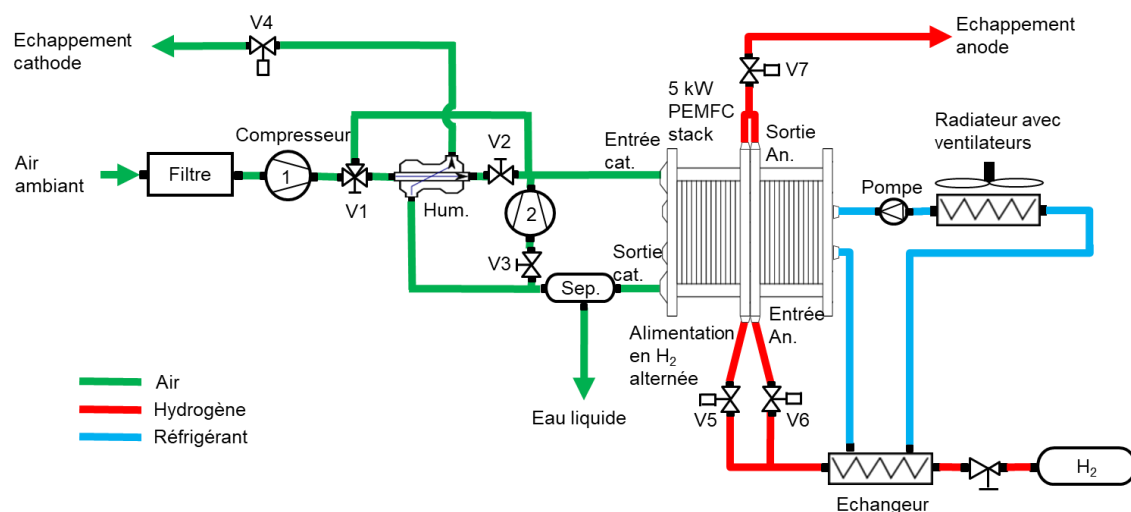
V4

Echappement cathode

Echappement anode

V7

5 kW PEMFC stack

Sortie An.

Radiateur avec ventilateurs

Compresseur

V2

Entrée cat.

Air ambiant

Filtre

1

V1

Hum.

2

Pompe

V3

Sortie cat.

Sep.

Entrée An.

Alimentation en $H_2$ alternée

Air

Hydrogène

Réfrigérant

V5

V6

Eau liquide

$H_2$

Echangeur